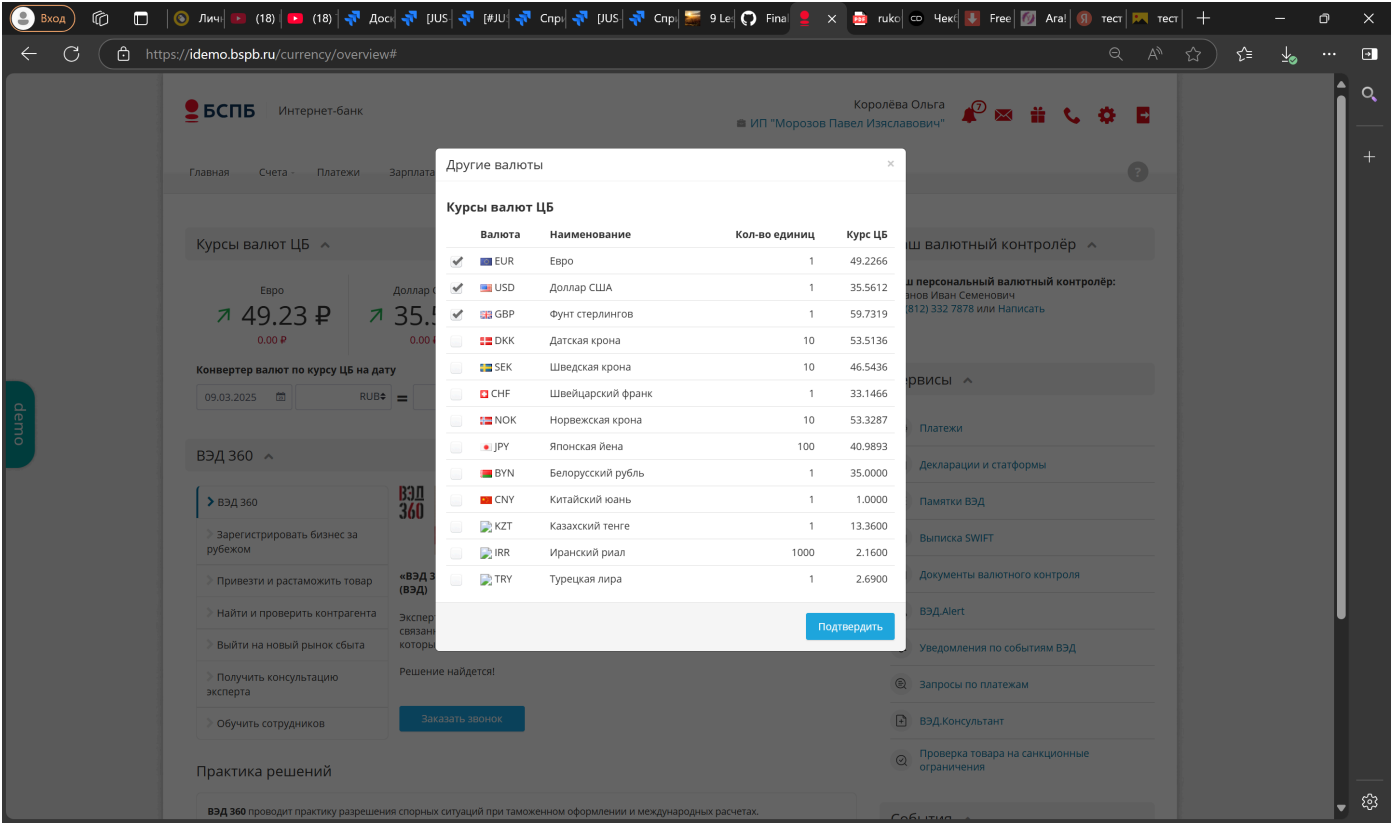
Вход | Лич | (18) | (18) | Доск | [JUS | [#JU | Спр | [JUS | Спр | 9 Le | Fina | rukc | Чек | Free | Ara | тест | тест

https://idemo.bspb.ru/currency/overview#

БСПБ Интернет-банк

Королёва Ольга
ИП "Морозов Павел Изяславович"

7

Главная Счета Платежи Зарплата

?

Курсы валют ЦБ

Евро
49.23 ₽
0.00 ₽

Доллар
35.5
0.00

Конвертер валют по курсу ЦБ на дату
09.03.2025 RUB =

ВЭД 360

ВЭД 360
Зарегистрировать бизнес за рубежом
Привезти и растаможить товар
Найти и проверить контрагента
Выйти на новый рынок сбыта
Получить консультацию эксперта
Обучить сотрудников

ВЭД 360

«ВЭД 3
(ВЭД)
Экспер
связан
которы

Решение найдется!

Заказать звонок

Практика решений

ВЭД 360 проводит практику разрешения спорных ситуаций при таможенном оформлении и международных расчетах.

ш валютный контролёр
ш персональный валютный контролёр:
анов Иван Семенович
(812) 332 7878 или Написать

рвисы
Платежи
Декларации и статформы
Памятки ВЭД
Выписка SWIFT
Документы валютного контроля
ВЭД.Alert
Уведомления по событиям ВЭД
Запросы по платежам
ВЭД.Консультант
Проверка товара на санкционные ограничения

События

demo

Другие валюты ×

Курсы валют ЦБ

| | Валюта | Наименование | Кол-во единиц | Курс ЦБ |
|---|---|---|---|---|
| ✔ | EUR | Евро | 1 | 49.2266 |
| ✔ | USD | Доллар США | 1 | 35.5612 |
| ✔ | GBP | Фунт стерлингов | 1 | 59.7319 |
| | DKK | Датская крона | 10 | 53.5136 |
| | SEK | Шведская крона | 10 | 46.5436 |
| | CHF | Швейцарский франк | 1 | 33.1466 |
| | NOK | Норвежская крона | 10 | 53.3287 |
| | JPY | Японская йена | 100 | 40.9893 |
| | BYN | Белорусский рубль | 1 | 35.0000 |
| | CNY | Китайский юань | 1 | 1.0000 |
| | KZT | Казахский тенге | 1 | 13.3600 |
| | IRR | Иранский риал | 1000 | 2.1600 |
| | TRY | Турецкая лира | 1 | 2.6900 |

Подтвердить